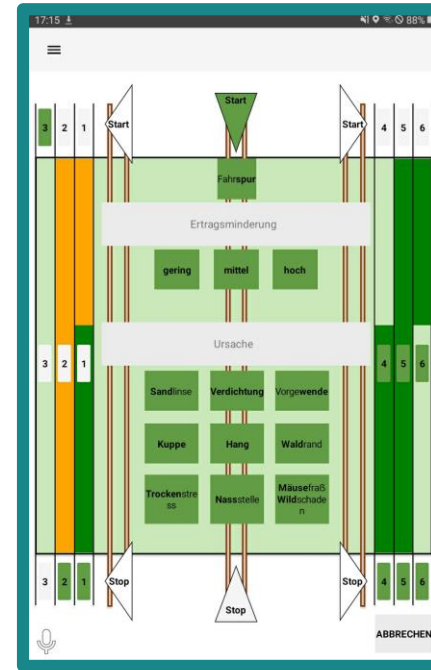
17:15 88%

≡

Start

3 2 1

Start

Start

4 5 6

Fahrspur

Ertragsminderung

gering mittel hoch

Ursache

3 2 1

4 5 6

Sandlinse Verdichtung Vorgewende

Kuppe Hang Waldrand

Trockenstress Nassstelle Mäusefraß Wildschaden

3 2 1

Stop

Stop

4 5 6

Stop

ABBRECHEN